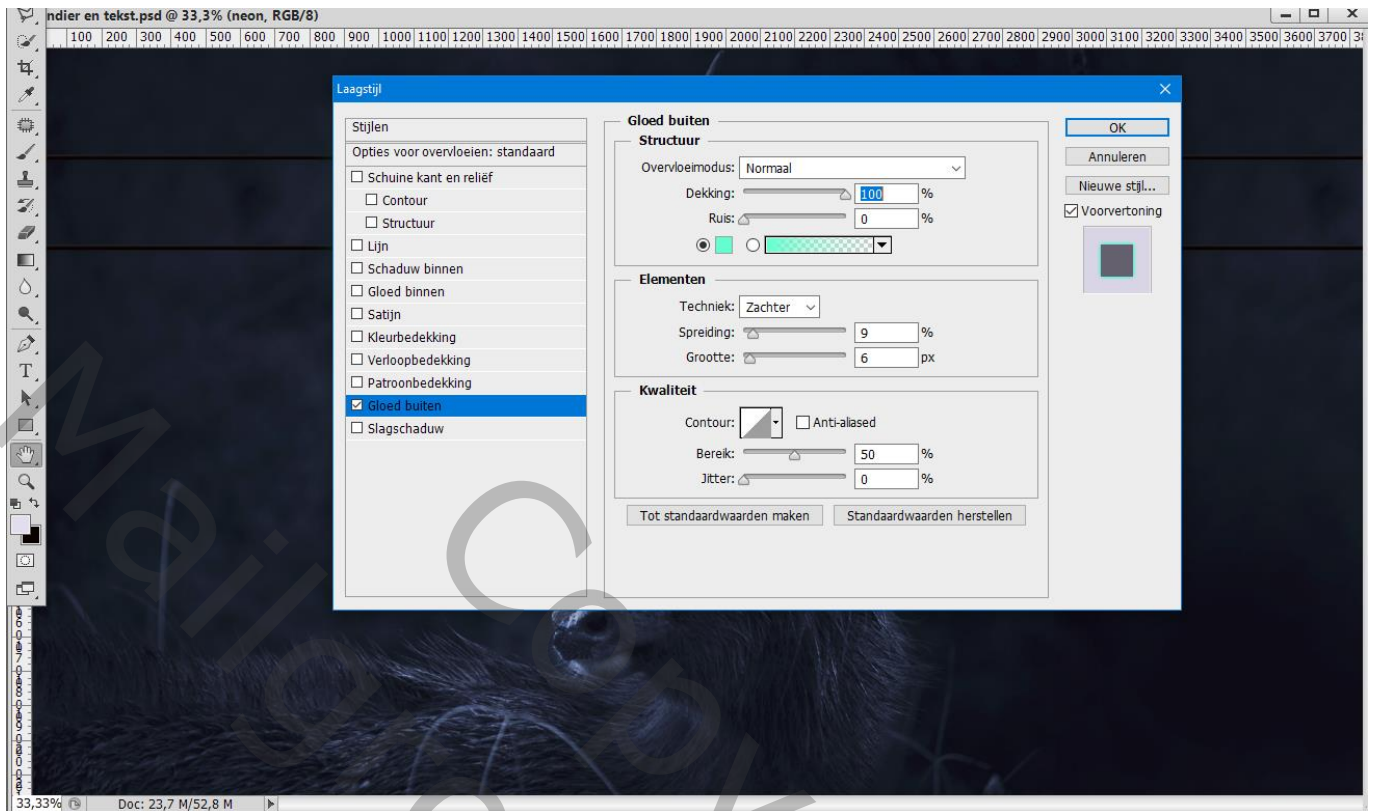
ndier en tekst.psd @ 33,3% (neon, RGB/8)

100 200 300 400 500 600 700 800 900 1000 1100 1200 1300 1400 1500 1600 1700 1800 1900 2000 2100 2200 2300 2400 2500 2600 2700 2800 2900 3000 3100 3200 3300 3400 3500 3600 3700

Laagstijl

Stijlen
Opties voor overvloeien: standaard
☐ Schuine kant en reliëf
☐ Contour
☐ Structuur
☐ Lijn
☐ Schaduw binnen
☐ Gloed binnen
☐ Satijn
☐ Kleurbedekking
☐ Verloopbedekking
☐ Patroonbedekking
☑ Gloed buiten
☐ Slagschaduw

Gloed buiten
Structuur
Overvloeimodus: Normaal
Dekking: 100 %
Ruis: 0 %

Elementen
Techniek: Zachter
Spreiding: 9 %
Grootte: 6 px

Kwaliteit
Contour: ☐ Anti-aliased
Bereik: 50 %
Jitter: 0 %

Tot standaardwaarden maken
Standaardwaarden herstellen

OK
Annuleren
Nieuwe stijl...
☑ Voorvertoning

33,33%
Doc: 23,7 M/52,8 M